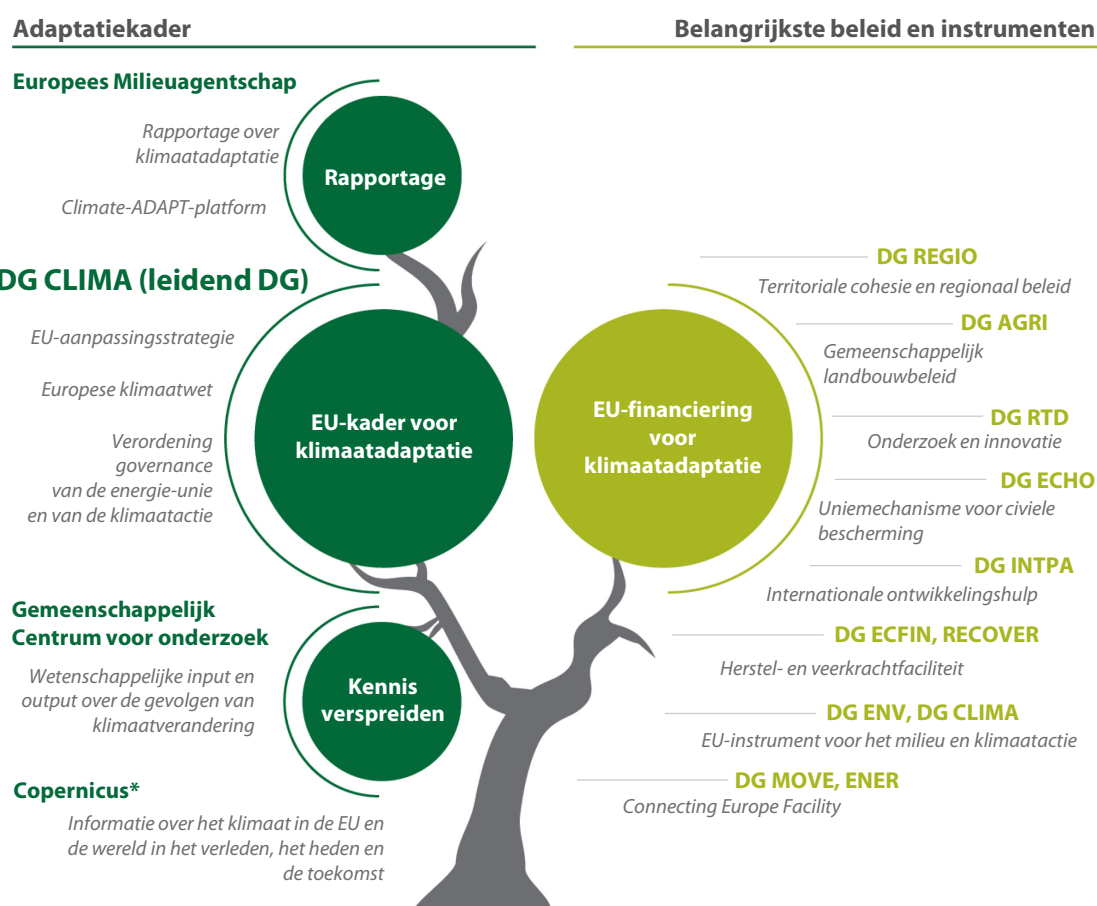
Adaptatiekader

Belangrijkste beleid en instrumenten

Europees Milieuagentschap

Rapportage over klimaatadaptatie

Climate-ADAPT-platform

Rapportage

DG CLIMA (leidend DG)

EU-aanpassingsstrategie

Europese klimaatwet

Verordening governance van de energie-unie en van de klimaatactie

EU-kader voor klimaatadaptatie

Gemeenschappelijk Centrum voor onderzoek

Wetenschappelijke input en output over de gevolgen van klimaatverandering

Kennis verspreiden

Copernicus*

Informatie over het klimaat in de EU en de wereld in het verleden, het heden en de toekomst

EU-financiering voor klimaatadaptatie

DG REGIO

Territoriale cohesie en regionaal beleid

DG AGRI

Gemeenschappelijk landbouwbeleid

DG RTD

Onderzoek en innovatie

DG ECHO

Uniemechanisme voor civiele bescherming

DG INTPA

Internationale ontwikkelingshulp

DG ECFIN, RECOVER

Herstel- en veerkrachtfaciliteit

DG ENV, DG CLIMA

EU-instrument voor het milieu en klimaatactie

DG MOVE, ENER

Connecting Europe Facility